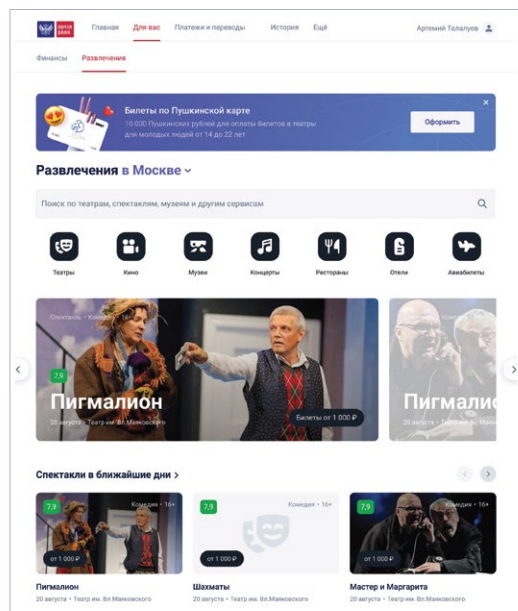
ПОЧТА БАНК

Главная Для вас Платежи и переводы История Ещё

Артемий Талалуев

Финансы Развлечения

Билеты по Пушкинской карте
10 000 Пушкинских рублей для оплаты билетов в театры для молодых людей от 14 до 22 лет

Оформить

Развлечения в Москве

Поиск по театрам, спектаклям, музеям и другим сервисам

Театры Кино Музеи Концерты Рестораны Отели Авиабилеты

Спектакль • Комедия • 16+

7,9

Пигмалион

20 августа • Театр им. Вл.Маяковского

Билеты от 1 000 ₽

Пигмалион

Спектакли в ближайшие дни

7,9 Комедия • 16+
от 1 000 ₽
Пигмалион
20 августа • Театр им. Вл.Маяковского

7,9 Комедия • 16+
от 1 000 ₽
Шахматы
20 августа • Театр им. Вл.Маяковского

от 1 000 ₽
Мастер и Маргарита
20 августа • Театр им. Вл.Маяковского